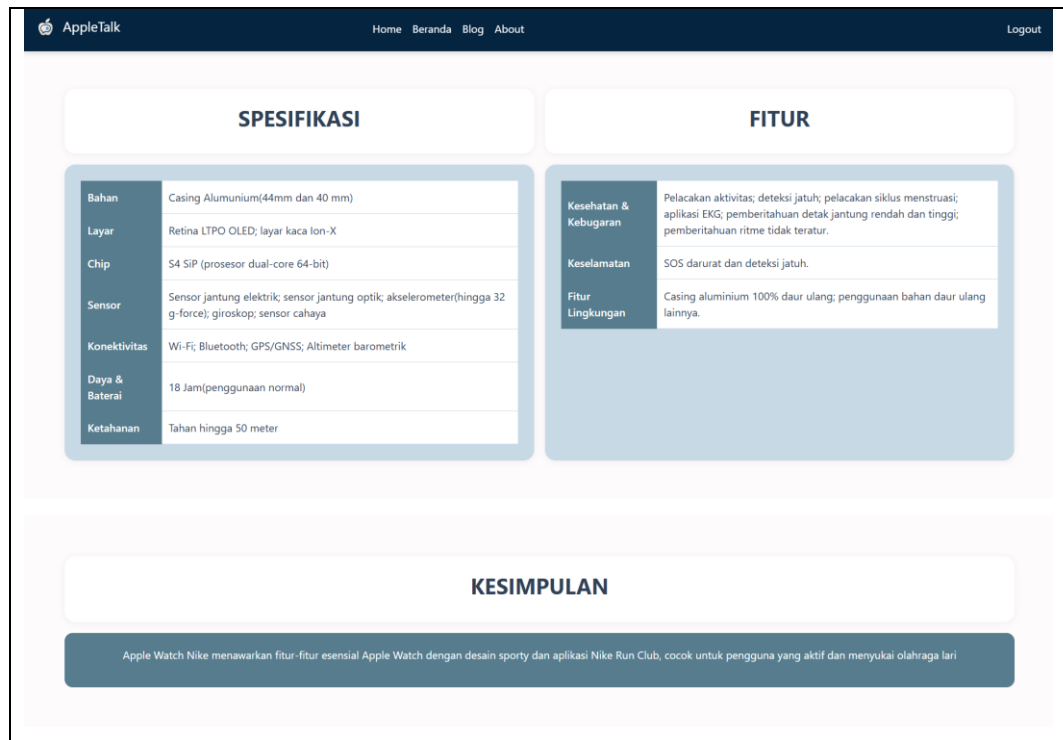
AppleTalk

Home Beranda Blog About

Logout

SPESIFIKASI

| Bahan | Casing Alumunium(44mm dan 40 mm) |
|---|---|
| Layar | Retina LTPO OLED; layar kaca Ion-X |
| Chip | S4 SiP (prosesor dual-core 64-bit) |
| Sensor | Sensor jantung elektrik; sensor jantung optik; akselerometer(hingga 32 g-force); giroskop; sensor cahaya |
| Konektivitas | Wi-Fi; Bluetooth; GPS/GNSS; Altimeter barometrik |
| Daya & Baterai | 18 Jam(penggunaan normal) |
| Ketahanan | Tahan hingga 50 meter |

FITUR

| Kesehatan & Kebugaran | Pelacakan aktivitas; deteksi jatuh; pelacakan siklus menstruasi; aplikasi EKG; pemberitahuan detak jantung rendah dan tinggi; pemberitahuan ritme tidak teratur. |
|---|---|
| Keselamatan | SOS darurat dan deteksi jatuh. |
| Fitur Lingkungan | Casing aluminium 100% daur ulang; penggunaan bahan daur ulang lainnya. |

KESIMPULAN

Apple Watch Nike menawarkan fitur-fitur esensial Apple Watch dengan desain sporty dan aplikasi Nike Run Club, cocok untuk pengguna yang aktif dan menyukai olahraga lari